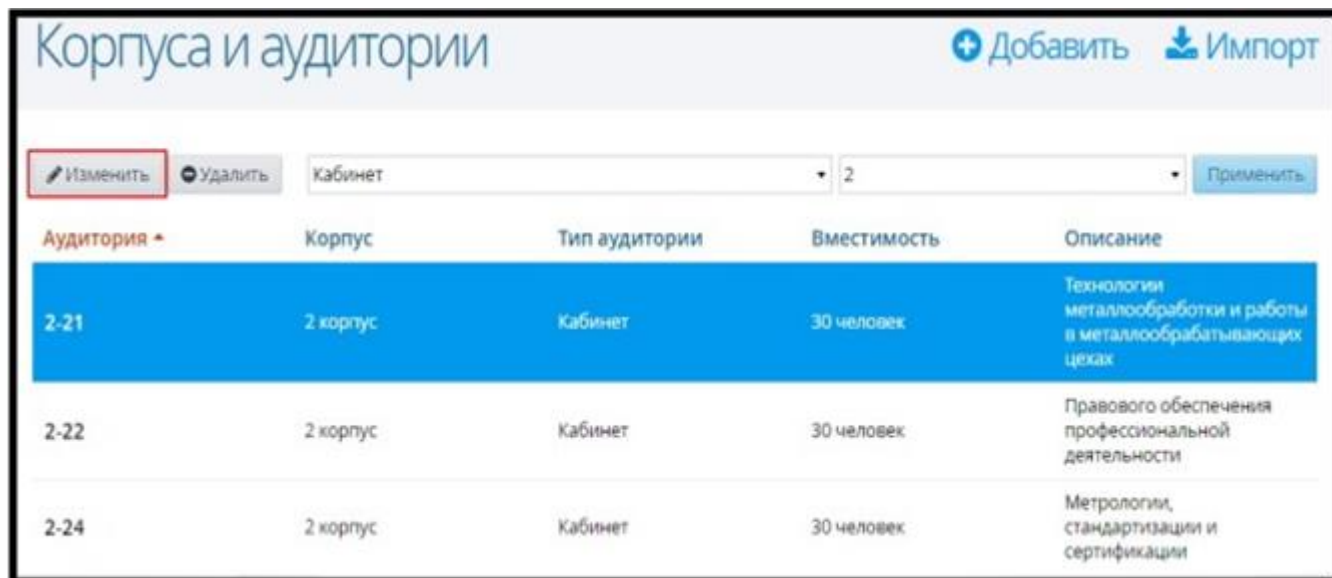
Корпуса и аудитории

Добавить Импорт

Изменить Удалить Кабинет 2 Применить

| Аудитория | Корпус | Тип аудитории | Вместимость | Описание |
|---|---|---|---|---|
| 2-21 | 2 корпус | Кабинет | 30 человек | Технологии металлообработки и работы в металлообрабатывающих цехах |
| 2-22 | 2 корпус | Кабинет | 30 человек | Правового обеспечения профессиональной деятельности |
| 2-24 | 2 корпус | Кабинет | 30 человек | Метрологии, стандартизации и сертификации |